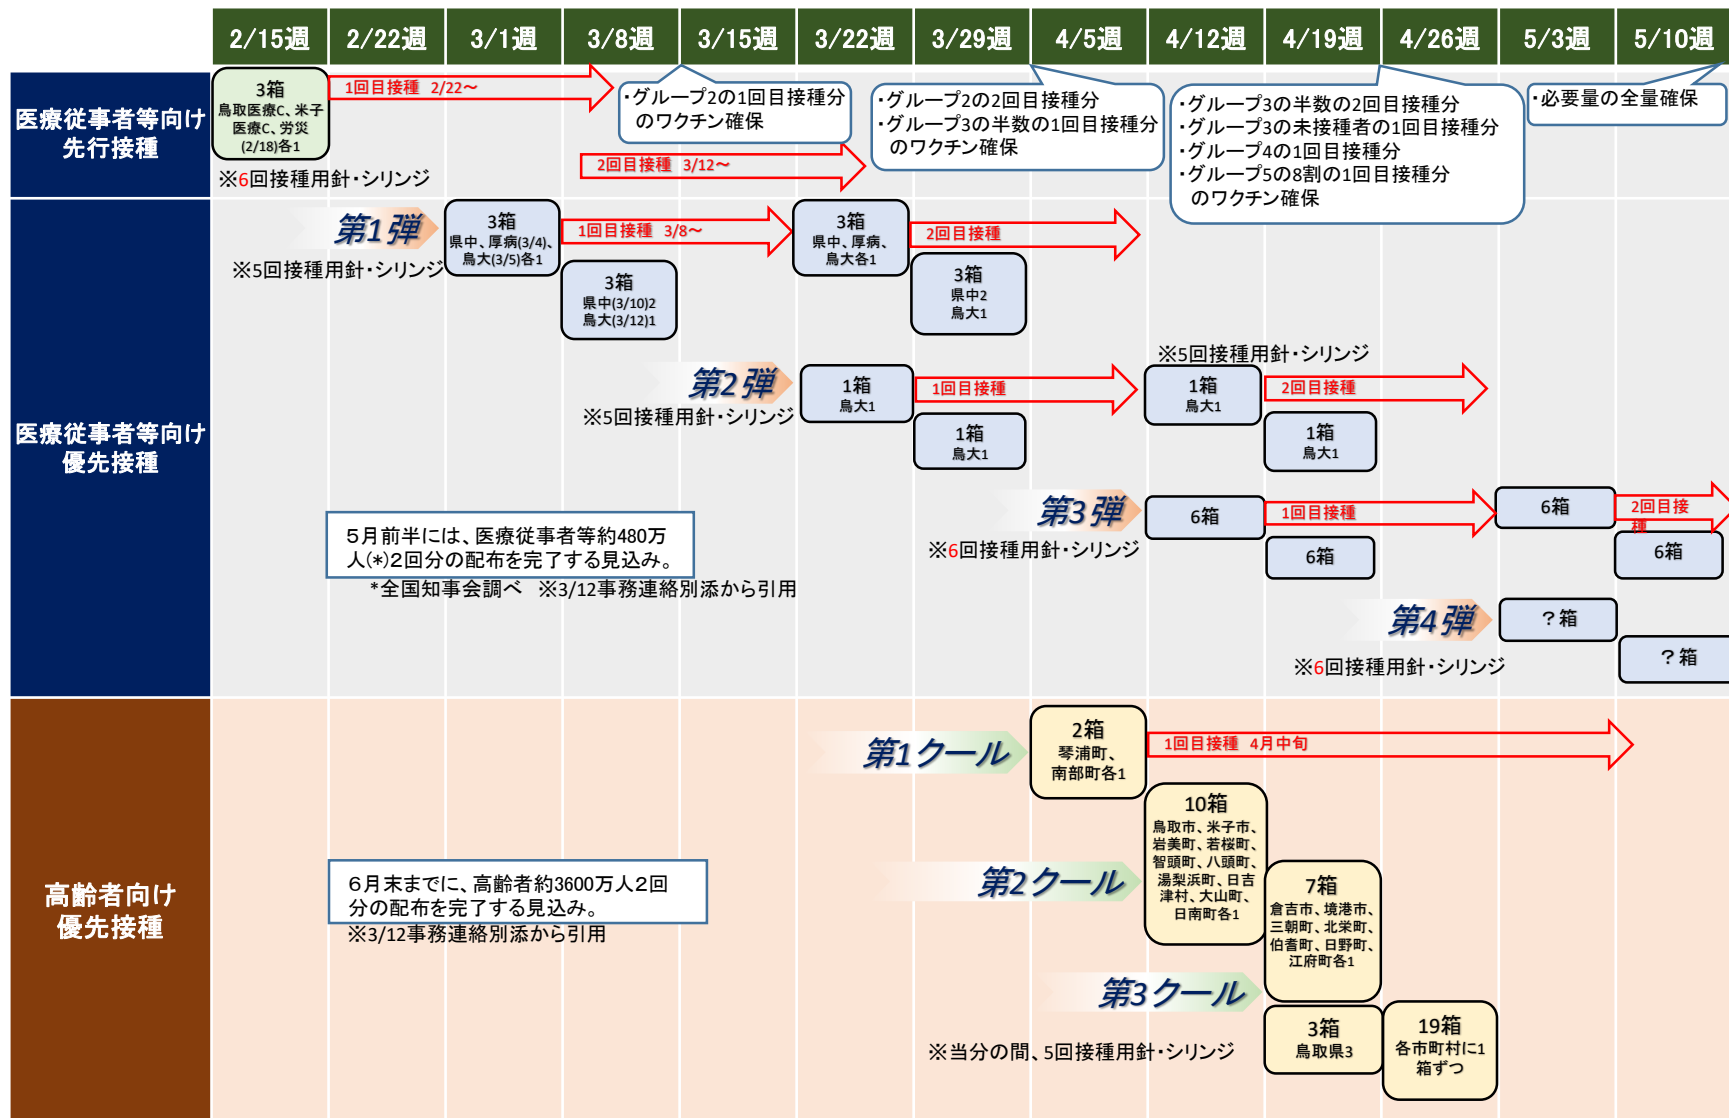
| 2/15週 | 2/22週 | 3/1週 | 3/8週 | 3/15週 | 3/22週 | 3/29週 | 4/5週 | 4/12週 | 4/19週 | 4/26週 | 5/3週 | 5/10週 |
|---|---|---|---|---|---|---|---|---|---|---|---|---|

医療従事者等向け先行接種

3箱 鳥取医療C、米子医療C、労災 (2/18)各1

1回目接種 2/22～

・グループ2の1回目接種分のワクチン確保

2回目接種 3/12～

・グループ2の2回目接種分
・グループ3の半数の1回目接種分のワクチン確保

・グループ3の半数の2回目接種分
・グループ3の未接種者の1回目接種分
・グループ4の1回目接種分
・グループ5の8割の1回目接種分のワクチン確保

・必要量の全量確保

※6回接種用針・シリンジ

医療従事者等向け優先接種

第1弾

※5回接種用針・シリンジ

3箱 県中、厚病(3/4)、鳥大(3/5)各1

1回目接種 3/8～

3箱 県中(3/10)2 鳥大(3/12)1

3箱 県中、厚病、鳥大各1

2回目接種

3箱 県中2 鳥大1

第2弾

※5回接種用針・シリンジ

1箱 鳥大1

1回目接種

1箱 鳥大1

※5回接種用針・シリンジ

1箱 鳥大1

2回目接種

1箱 鳥大1

第3弾

※6回接種用針・シリンジ

6箱

1回目接種

6箱

6箱

2回目接種

6箱

5月前半には、医療従事者等約480万人(*)2回分の配布を完了する見込み。
*全国知事会調べ ※3/12事務連絡別添から引用

第4弾

?箱

?箱

※6回接種用針・シリンジ

高齢者向け優先接種

第1クール

2箱 琴浦町、南部町各1

1回目接種 4月中旬

第2クール

10箱 鳥取市、米子市、岩美町、若桜町、智頭町、八頭町、湯梨浜町、日吉津村、大山町、日南町各1

7箱 倉吉市、境港市、三朝町、北栄町、伯耆町、日野町、江府町各1

6月末までに、高齢者約3600万人2回分の配布を完了する見込み。
※3/12事務連絡別添から引用

第3クール

3箱 鳥取県3

19箱 各市町村に1箱ずつ

※当分の間、5回接種用針・シリンジ